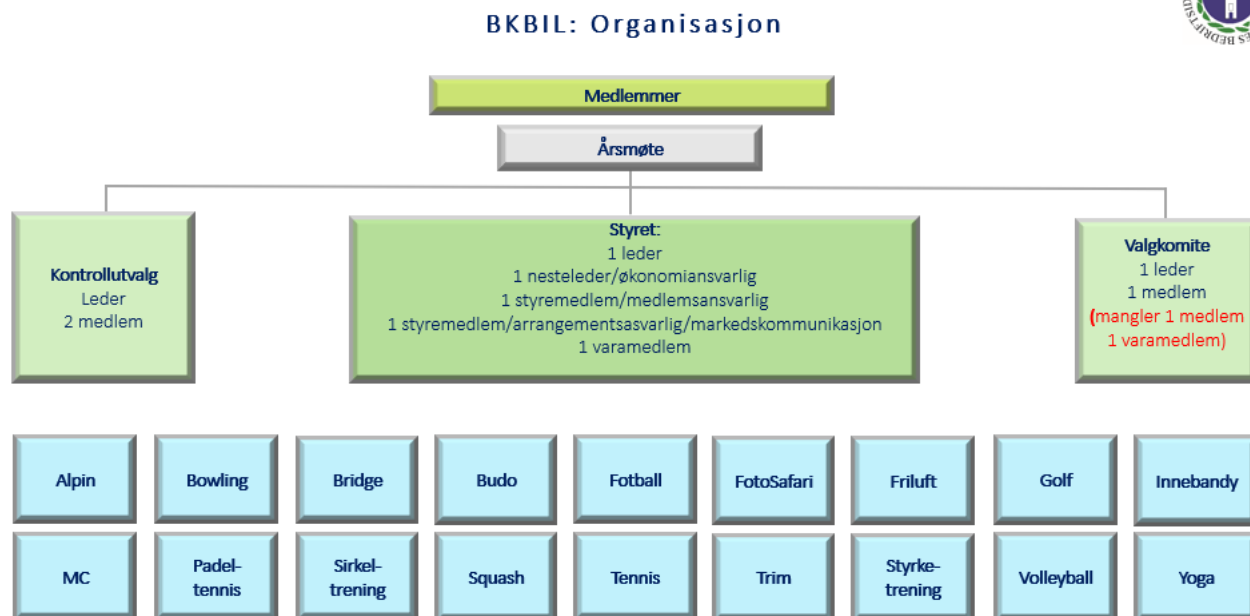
BKBIL: Organisasjon

Medlemmer

Årsmøte

Kontrollutvalg
Leder
2 medlem

Styret:
1 leder
1 nesteleder/økonomiansvarlig
1 styremedlem/medlemsansvarlig
1 styremedlem/arrangementsasvarlig/markedskommunikasjon
1 varamedlem

Valgkomite
1 leder
1 medlem
(mangler 1 medlem
1 varamedlem)

Alpin

Bowling

Bridge

Budo

Fotball

FotoSafari

Friluft

Golf

Innebandy

MC

Padel-
tennis

Sirkel-
trening

Squash

Tennis

Trim

Styrke-
trening

Volleyball

Yoga